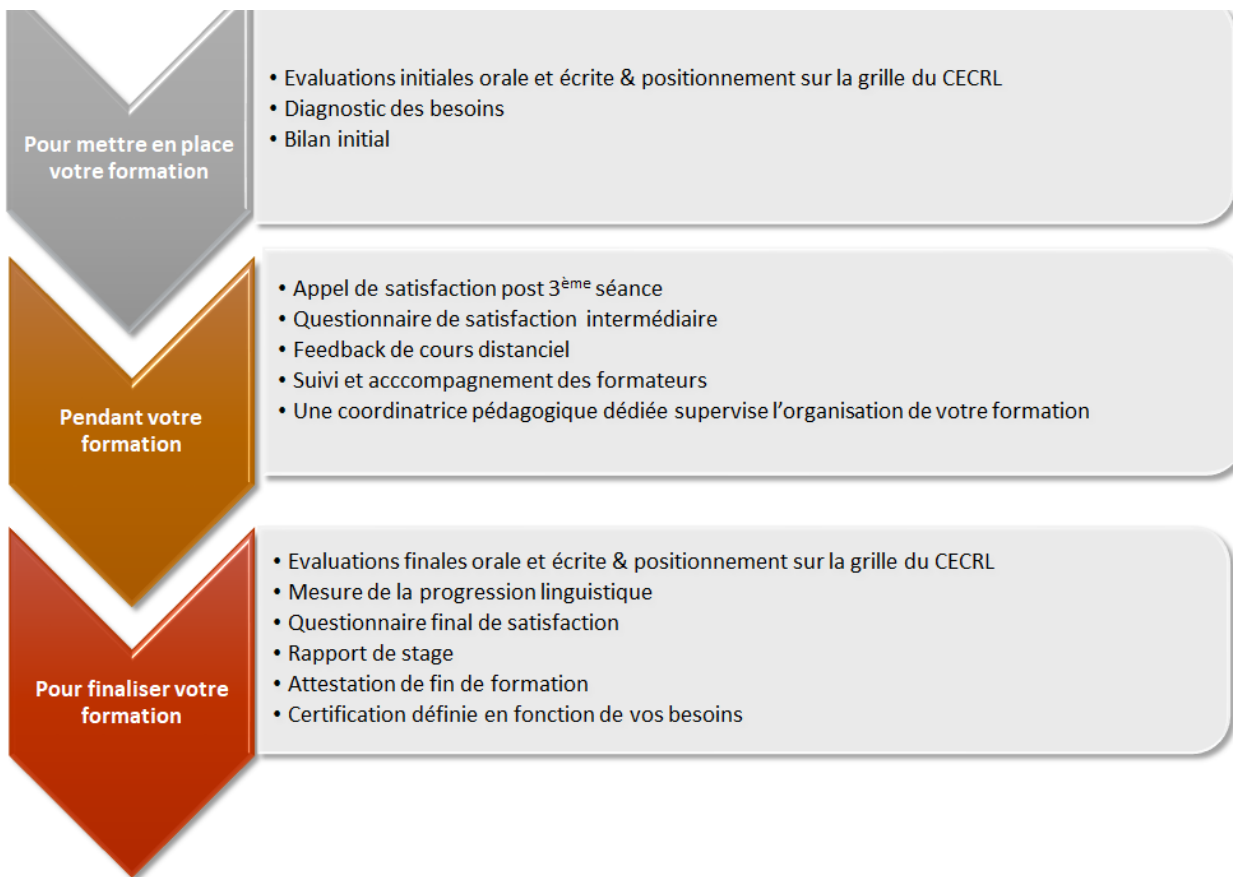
Pour mettre en place votre formation

• Evaluations initiales orale et écrite & positionnement sur la grille du CECRL
• Diagnostic des besoins
• Bilan initial

Pendant votre formation

• Appel de satisfaction post 3$^{ème}$ séance
• Questionnaire de satisfaction intermédiaire
• Feedback de cours distanciel
• Suivi et acccompagnement des formateurs
• Une coordinatrice pédagogique dédiée supervise l'organisation de votre formation

Pour finaliser votre formation

• Evaluations finales orale et écrite & positionnement sur la grille du CECRL
• Mesure de la progression linguistique
• Questionnaire final de satisfaction
• Rapport de stage
• Attestation de fin de formation
• Certification définie en fonction de vos besoins